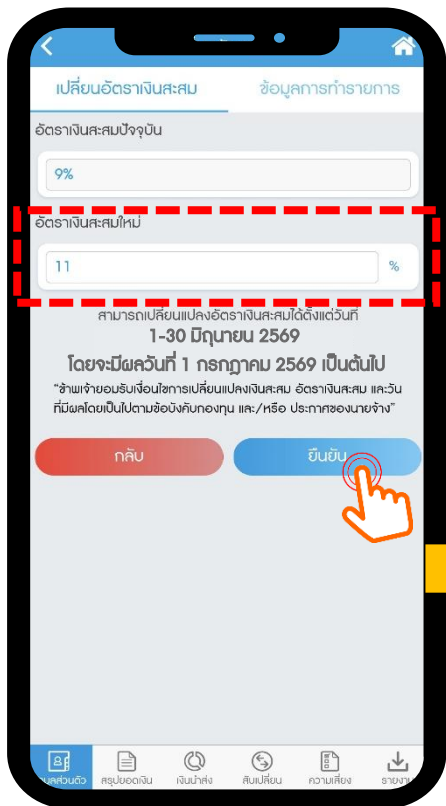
เปลี่ยนอัตราเงินสะสม

ข้อมูลการทำรายการ

อัตราเงินสะสมปัจจุบัน

9%

อัตราเงินสะสมใหม่

11

%

สามารถเปลี่ยนแปลงอัตราเงินสะสมได้ตั้งแต่วันที่

1-30 มิถุนายน 2569

โดยจะมีผลวันที่ 1 กรกฎาคม 2569 เป็นต้นไป

"ข้าพเจ้ายอมรับเงื่อนไขการเปลี่ยนแปลงเงินสะสม อัตราเงินสะสม และวันที่มีผลโดยเป็นไปตามข้อบังคับกองทุน และ/หรือ ประกาศของนายจ้าง"

กลับ

ยืนยัน

ข้อมูลส่วนตัว

สรุปยอดเงิน

เงินนำส่ง

สับเปลี่ยน

ความเสี่ยง

รายงาน